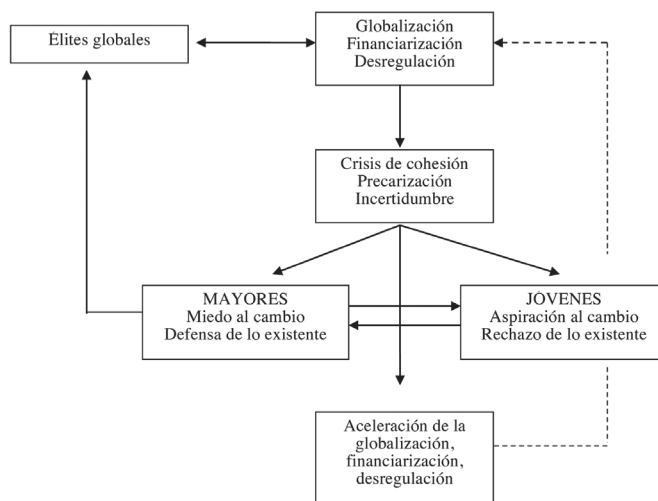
Élites globales

Globalización
Financiarización
Desregulación

Crisis de cohesión
Precarización
Incertidumbre

MAYORES
Miedo al cambio
Defensa de lo existente

JÓVENES
Aspiración al cambio
Rechazo de lo existente

Aceleración de la globalización, financiarización, desregulación